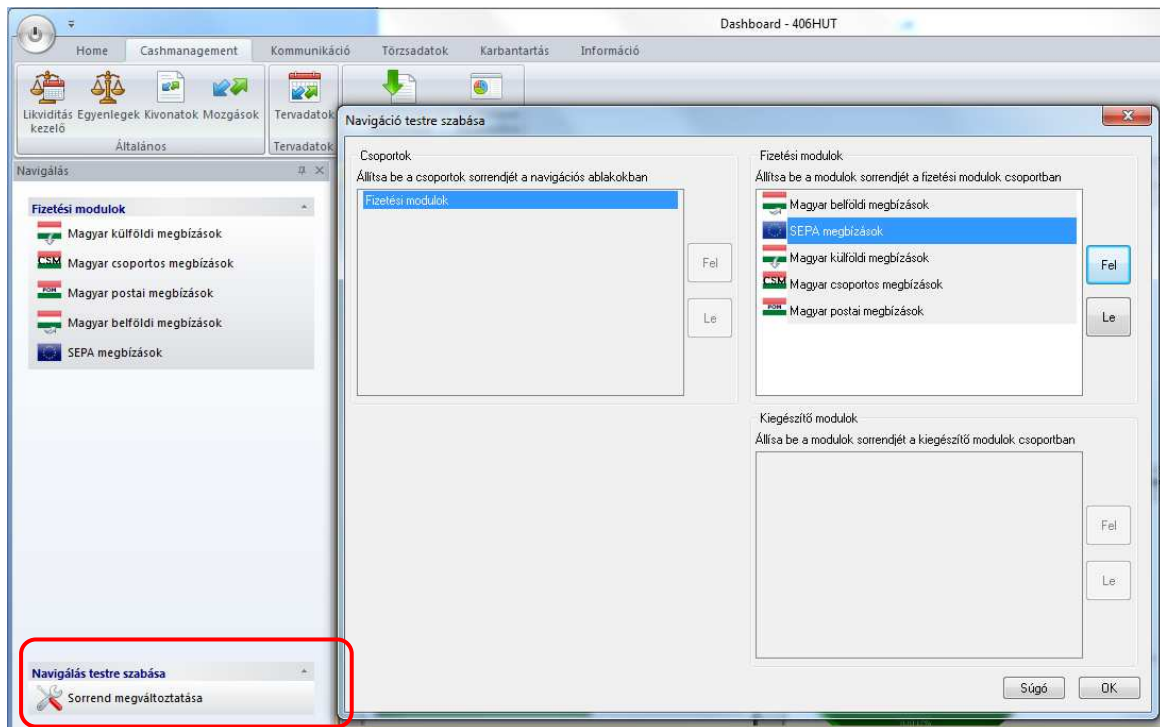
Dashboard - 406HUT

Home Cashmanagement Kommunikáció Törzsadatok Karbantartás Információ

Likviditás kezelő Egyenlegek Kivonatok Mozgások Tervadatok

Általános Tervadatok

Navigálás

Fizetési modulok

Magyar külföldi megbízások

CSM Magyar csoportos megbízások

Magyar postai megbízások

Magyar belföldi megbízások

SEPA megbízások

Navigálás testre szabása

Sorrend megváltoztatása

Navigáció testre szabása

Csoportok

Állítsa be a csoportok sorrendjét a navigációs ablakokban

Fizetési modulok

Fel

Le

Fizetési modulok

Állítsa be a modulok sorrendjét a fizetési modulok csoportban

Magyar belföldi megbízások

SEPA megbízások

Magyar külföldi megbízások

CSM Magyar csoportos megbízások

Magyar postai megbízások

Fel

Le

Kiegészítő modulok

Állítsa be a modulok sorrendjét a kiegészítő modulok csoportban

Fel

Le

Súgó

OK